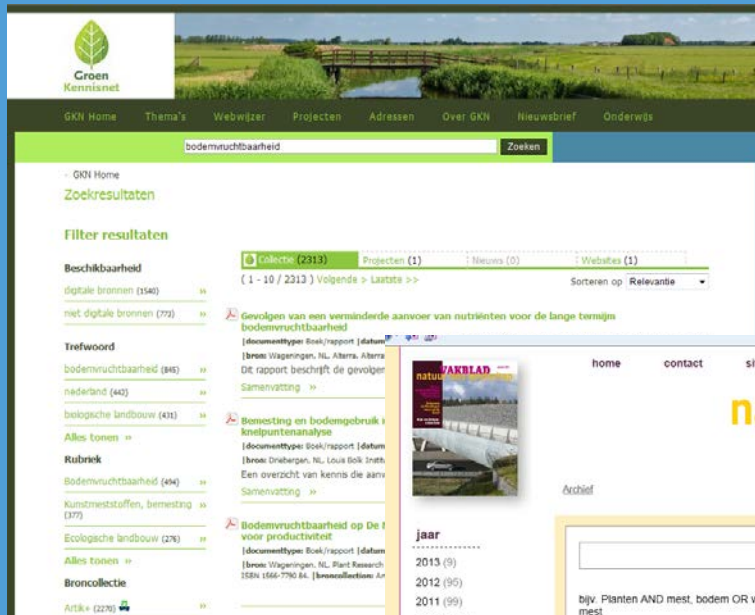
Groen Kennisnet

GKN Home Thema's Webwijzer Projecten Adressen Over GKN Nieuwsbrief Onderwijs

bodemvruchtbaarheid Zoeken

› GKN Home

Zoekresultaten

Filter resultaten

Beschikbaarheid

digitale bronnen (1540) »

niet digitale bronnen (773) »

Trefwoord

bodemvruchtbaarheid (845) »

nederland (442) »

biologische landbouw (431) »

Alles tonen »

Rubriek

Bodemvruchtbaarheid (494) »

Kunstmeststoffen, bemesting (377) »

Ecologische landbouw (276) »

Alles tonen »

Broncollectie

Artik+ (2270) »

Collectie (2313) | Projecten (1) | Nieuws (0) | Websites (1)

( 1 - 10 / 2313 ) Volgende > Laatste >>

Sorteren op Relevantie

Gevolgen van een verminderde aanvoer van nutriënten voor de lange termijn bodemvruchtbaarheid

|documenttype: Boek/rapport |datum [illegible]

|bron: Wageningen, NL, Alterra. Alterra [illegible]

Dit rapport beschrijft de gevolgen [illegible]

Samenvatting »

Bemesting en bodemgebruik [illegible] knelpuntenanalyse

|documenttype: Boek/rapport |datum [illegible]

|bron: Driebergen, NL, Louis Bolk Instit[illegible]

Een overzicht van kennis die aanv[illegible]

Samenvatting »

Bodemvruchtbaarheid op De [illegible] voor productiviteit

|documenttype: Boek/rapport |datum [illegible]

|bron: Wageningen, NL, Plant Research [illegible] ISSN 1566-7790 84. |broncollection: Artik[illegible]

VAKBLAD natuur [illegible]

home contact s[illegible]

n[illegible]

Archief

jaar

2013 (9)

2012 (95)

2011 (99)

bijv. Planten AND mest, bodem OR w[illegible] mest